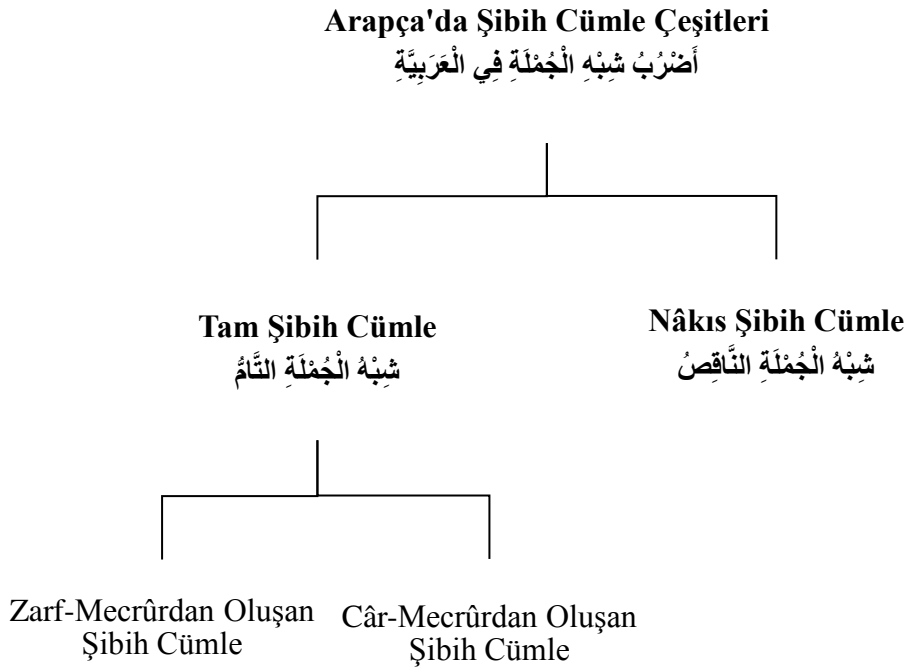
Arapça'da Şibih Cümle Çeşitleri
أَضْرُبُ شِبْهِ الْجُمْلَةِ فِي الْعَرَبِيَّةِ

Tam Şibih Cümle
شِبْهُ الْجُمْلَةِ التَّامُّ

Nâkıs Şibih Cümle
شِبْهُ الْجُمْلَةِ النَّاقِصُ

Zarf-Mecrûrdan Oluşan Şibih Cümle

Câr-Mecrûrdan Oluşan Şibih Cümle